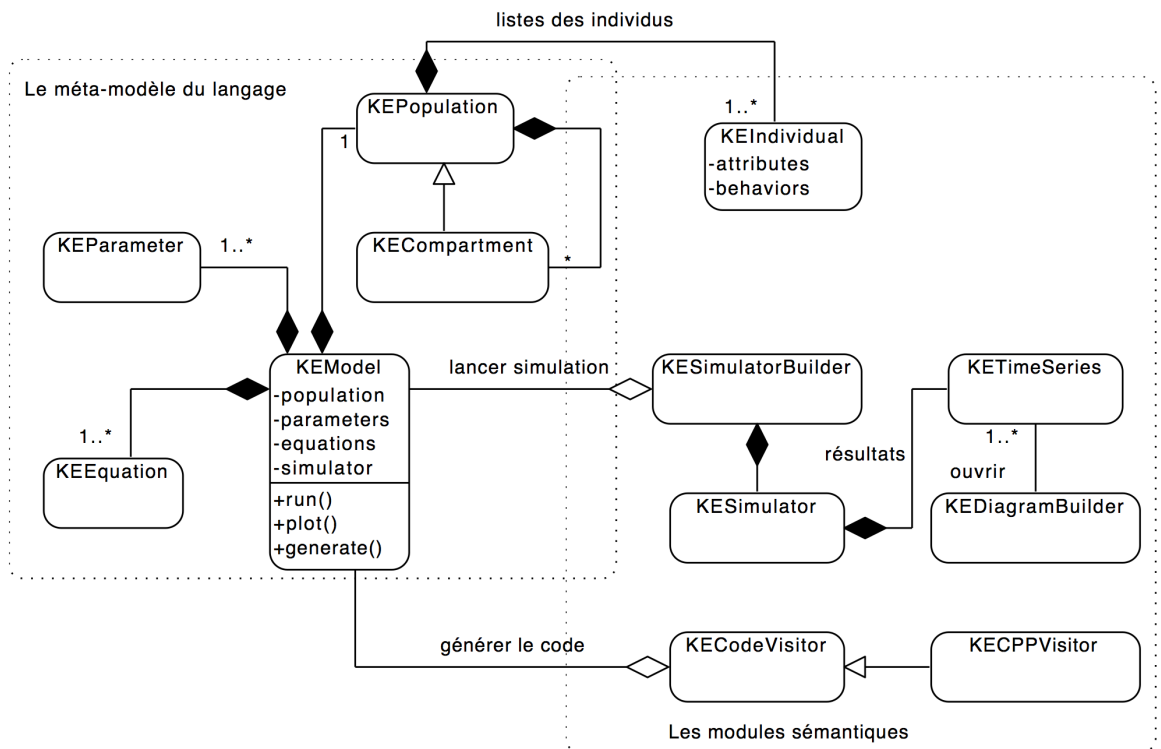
listes des individus

Le méta-modèle du langage

KEPopulation

1

1..*

KEIndividual
-attributes
-behaviors

KEParameter

1..*

KECompartment

*

KEModel
-population
-parameters
-equations
-simulator
+run()
+plot()
+generate()

lancer simulation

KESimulatorBuilder

KETimeSeries

1..*

KEEquation

résultats

1..*

ouvrir

KESimulator

KEDiagramBuilder

générer le code

KECodeVisitor

KECPPVisitor

Les modules sémantiques